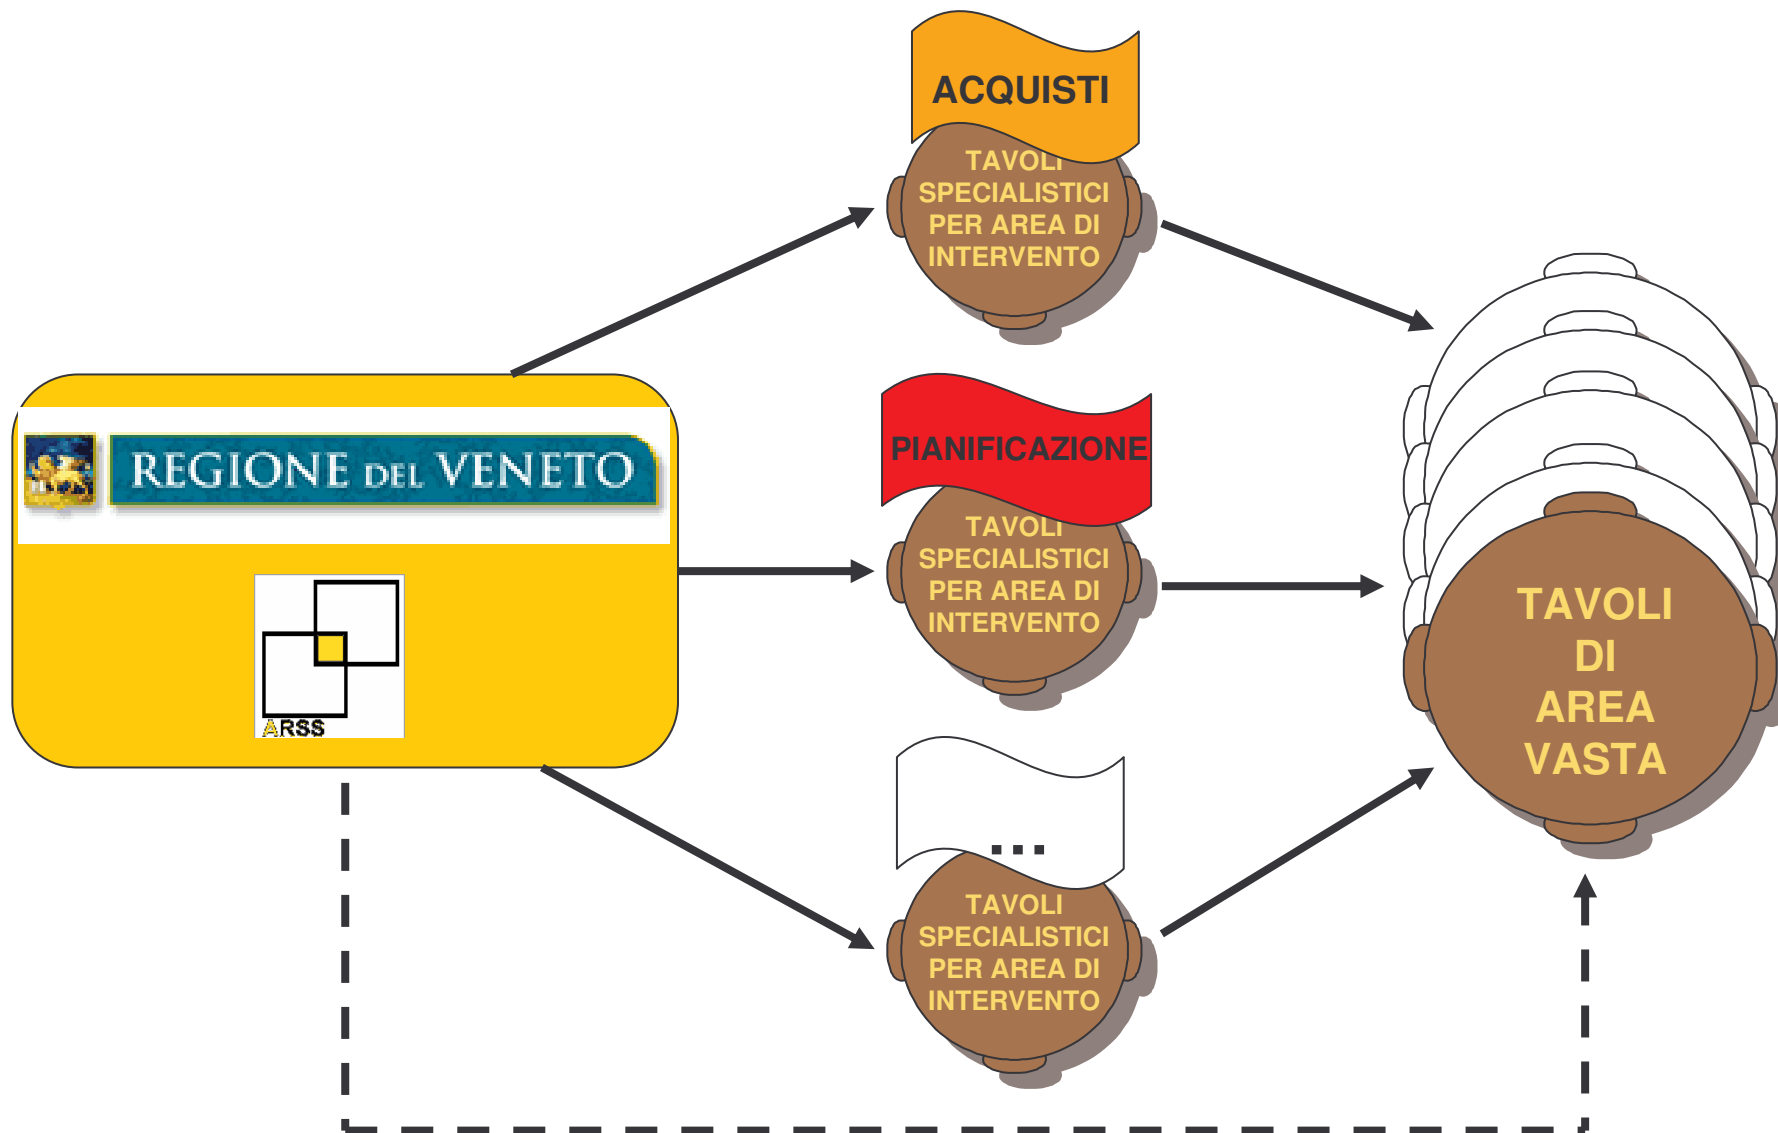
REGIONE DEL VENETO

ARSS

ACQUISTI

TAVOLI SPECIALISTICI PER AREA DI INTERVENTO

PIANIFICAZIONE

TAVOLI SPECIALISTICI PER AREA DI INTERVENTO

...

TAVOLI SPECIALISTICI PER AREA DI INTERVENTO

TAVOLI DI AREA VASTA